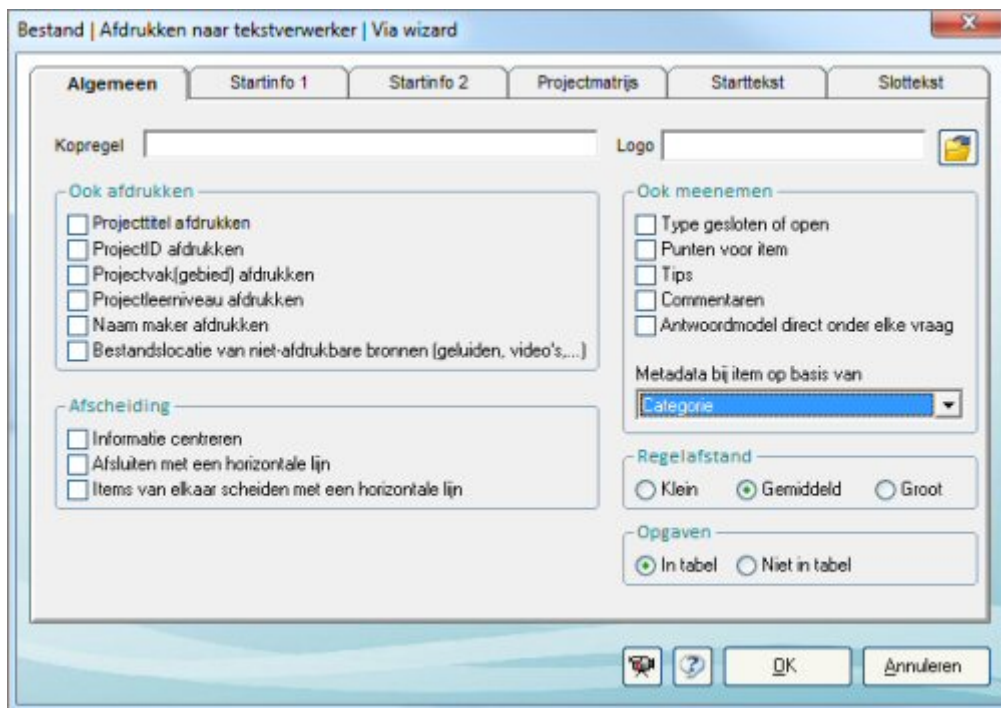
Bestand | Afdrukken naar tekstverwerker | Via wizard

Algemeen
Startinfo 1
Startinfo 2
Projectmatrijs
Starttekst
Slottekst

Kopregel

Logo

Ook afdrukken
Projecttitel afdrukken
ProjectID afdrukken
Projectvak(gebied) afdrukken
Projectleerniveau afdrukken
Naam maker afdrukken
Bestandslocatie van niet-afdrukbare bronnen (geluiden, video's,...)

Afscheiding
Informatie centreren
Afsluiten met een horizontale lijn
Items van elkaar scheiden met een horizontale lijn

Ook meenemen
Type gesloten of open
Punten voor item
Tips
Commentaren
Antwoordmodel direct onder elke vraag

Metadata bij item op basis van
Categorie

Regelafstand
Klein
Gemiddeld
Groot

Opgaven
In tabel
Niet in tabel

OK
Annuleren